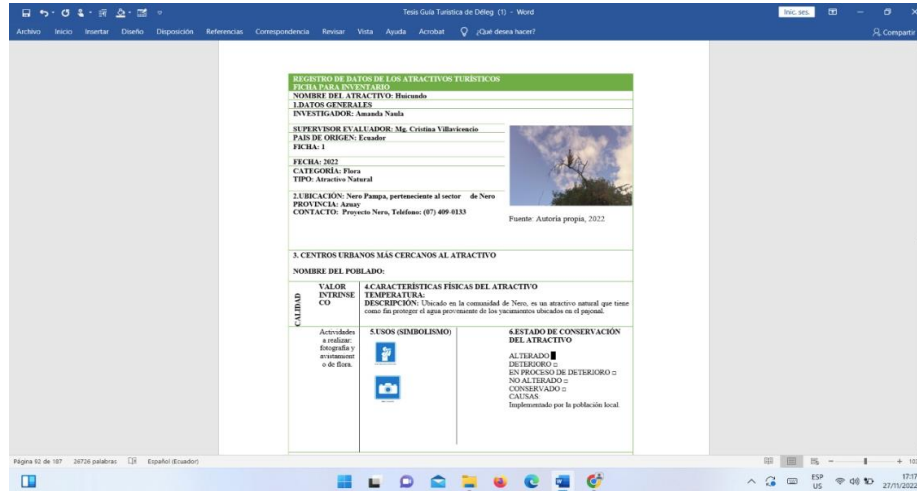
Tesis Guía Turística de Déleg (1) - Word

Inic. ses.

Archivo Inicio Insertar Diseño Disposición Referencias Correspondencia Revisar Vista Ayuda Acrobat ¿Qué desea hacer? Compartir

REGISTRO DE DATOS DE LOS ATRACTIVOS TURÍSTICOS
FICHA PARA INVENTARIO
NOMBRE DEL ATRACTIVO: Huicundo
1.DATOS GENERALES
INVESTIGADOR: Amanda Naula

SUPERVISOR EVALUADOR: Mg. Cristina Villavicencio
PAIS DE ORIGEN: Ecuador
FICHA: 1

FECHA: 2022
CATEGORÍA: Flora
TIPO: Atractivo Natural

2.UBICACIÓN: Nero Pampa, perteneciente al sector de Nero
PROVINCIA: Azuay
CONTACTO: Proyecto Nero, Teléfono: (07) 409-0133

Fuente: Autoría propia, 2022

3. CENTROS URBANOS MÁS CERCANOS AL ATRACTIVO

NOMBRE DEL POBLADO:

CALIDAD

VALOR INTRINSECO

4.CARACTERÍSTICAS FÍSICAS DEL ATRACTIVO
TEMPERATURA:
DESCRIPCIÓN: Ubicado en la comunidad de Nero, es un atractivo natural que tiene como fin proteger el agua proveniente de los yacimientos ubicados en el pajonal.

Actividades a realizar: fotografía y avistamiento de flora.

5.USOS (SIMBOLISMO)

6.ESTADO DE CONSERVACIÓN DEL ATRACTIVO

ALTERADO
DETERIORO □
EN PROCESO DE DETERIORO □
NO ALTERADO □
CONSERVADO □
CAUSAS:
Implementado por la población local.

Página 62 de 107 26726 palabras Español (Ecuador)

ESP US 17:17 27/11/2022